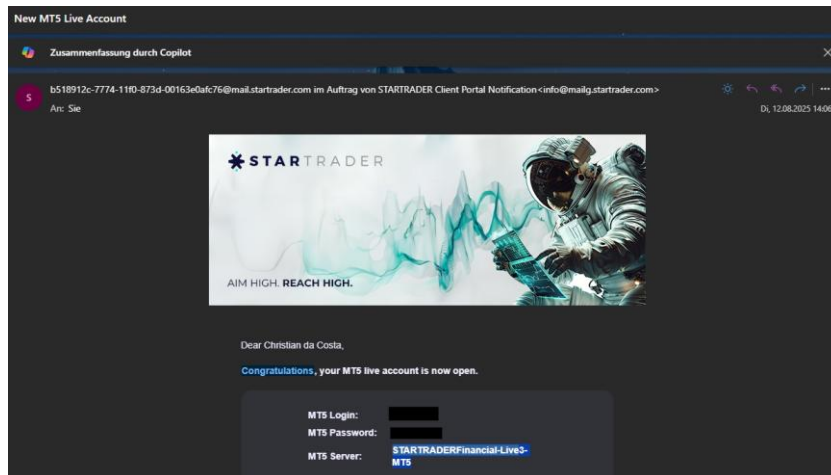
New MT5 Live Account

Zusammenfassung durch Copilot

S

b518912c-7774-11f0-873d-00163e0afc76@mail.startrader.com im Auftrag von STARTRADER Client Portal Notification<info@mailg.startrader.com>
An: Sie

Di, 12.08.2025 14:06

STARTRADER

AIM HIGH. REACH HIGH.

Dear Christian da Costa,

Congratulations, your MT5 live account is now open.

MT5 Login:
MT5 Password:
MT5 Server: STARTRADERFinancial-Live3-MT5